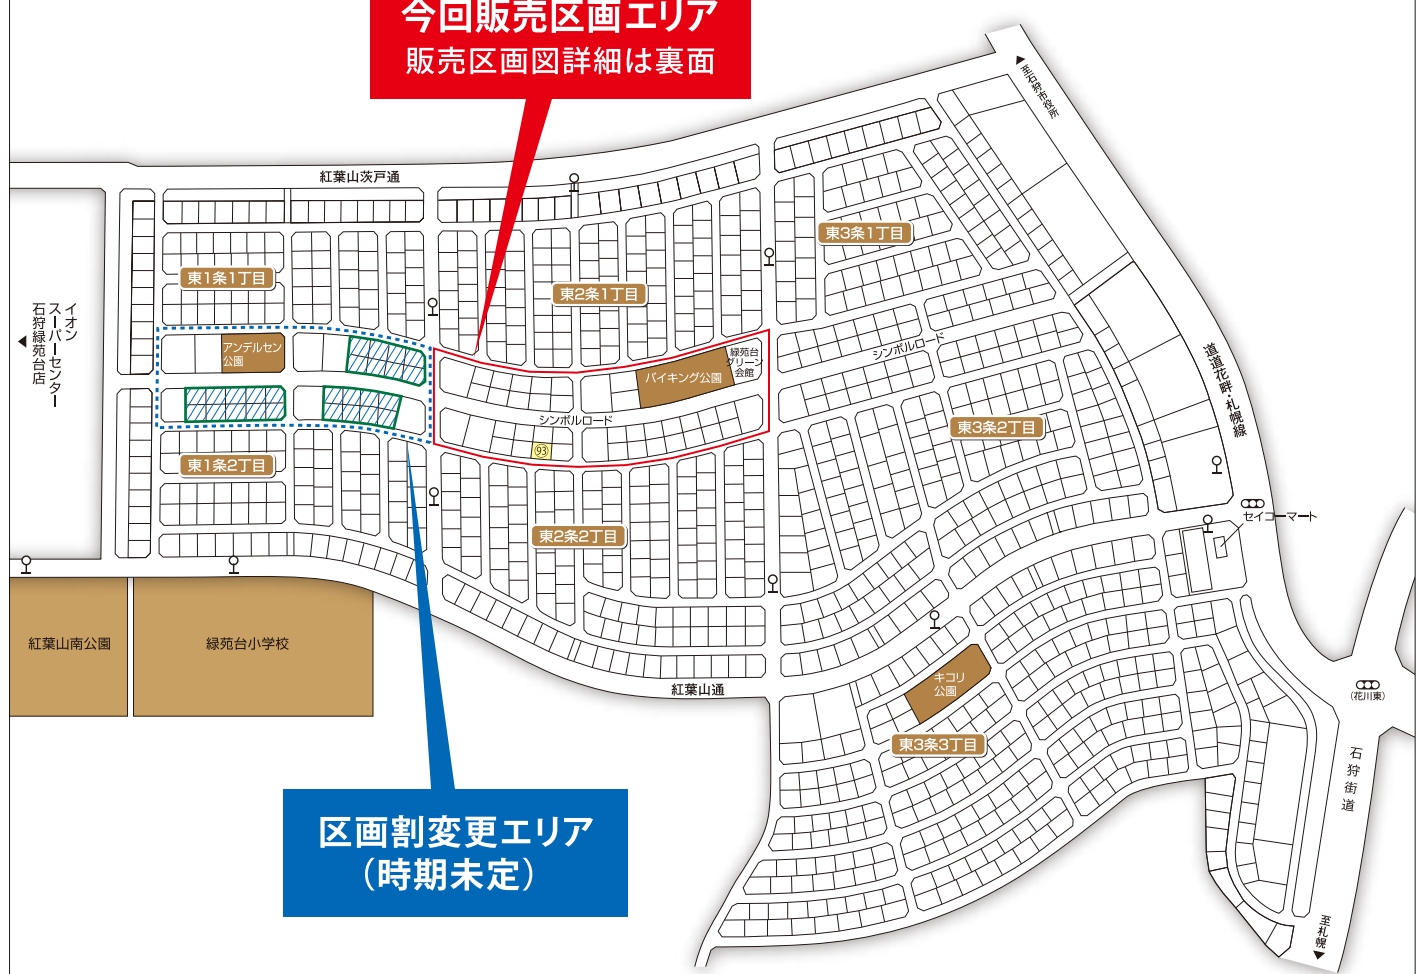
今回販売区画エリア
販売区画図詳細は裏面

▲至石狩市役所

紅葉山茨戸通

東3条1丁目

東1条1丁目

東2条1丁目

イオン スーパーセンター 石狩緑苑台店 ◀

アンデルセン公園

緑苑台グリーン会館

バイキング公園

シンボルロード

シンボルロード

道道花畔・札幌線

93

東1条2丁目

東3条2丁目

セイコーマート

東2条2丁目

紅葉山南公園

緑苑台小学校

キコリ公園

(花川東)

紅葉山通

東3条3丁目

石狩街道

区画割変更エリア
(時期未定)

至札幌▼